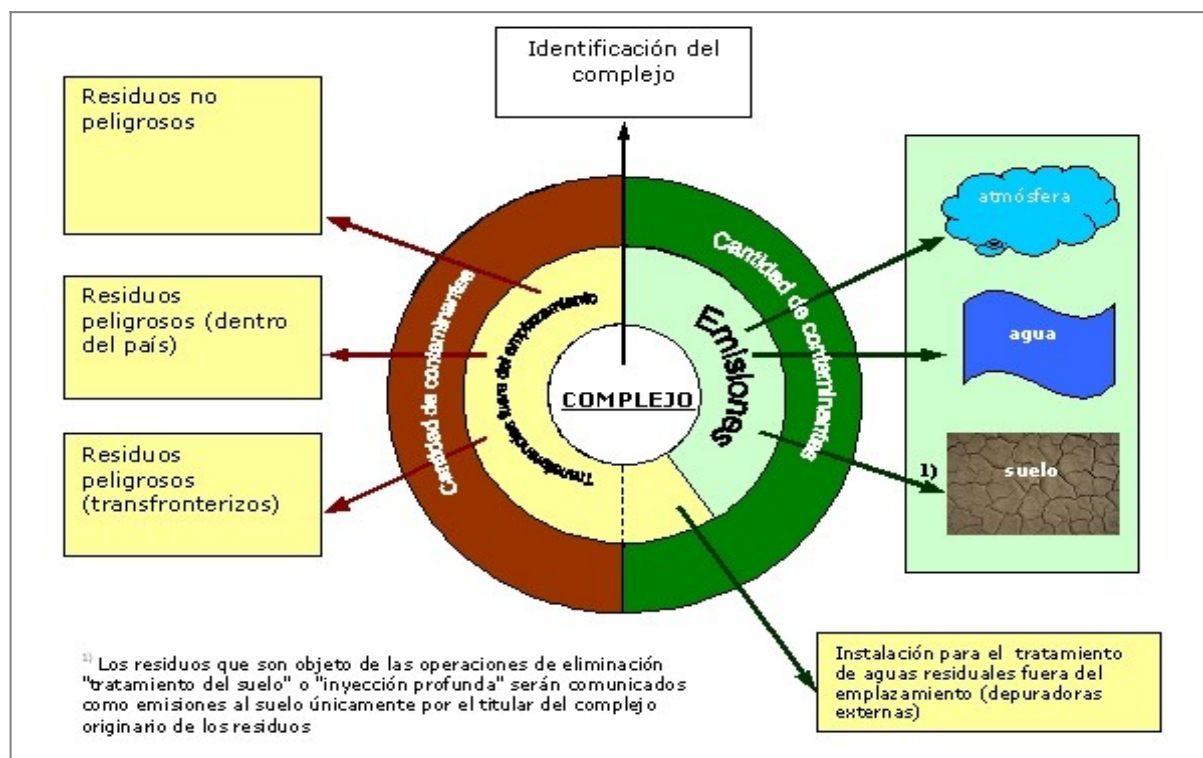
Identificación del complejo

Residuos no peligrosos

Residuos peligrosos (dentro del país)

Residuos peligrosos (transfronterizos)

Cantidad de contaminantes

Transferencias fuera del emplazamiento

COMPLEJO

Emisiones

Cantidad de contaminantes

atmósfera

agua

1)

suelo

Instalación para el tratamiento de aguas residuales fuera del emplazamiento (depuradoras externas)

$^{1)}$ Los residuos que son objeto de las operaciones de eliminación "tratamiento del suelo" o "inyección profunda" serán comunicados como emisiones al suelo únicamente por el titular del complejo originario de los residuos